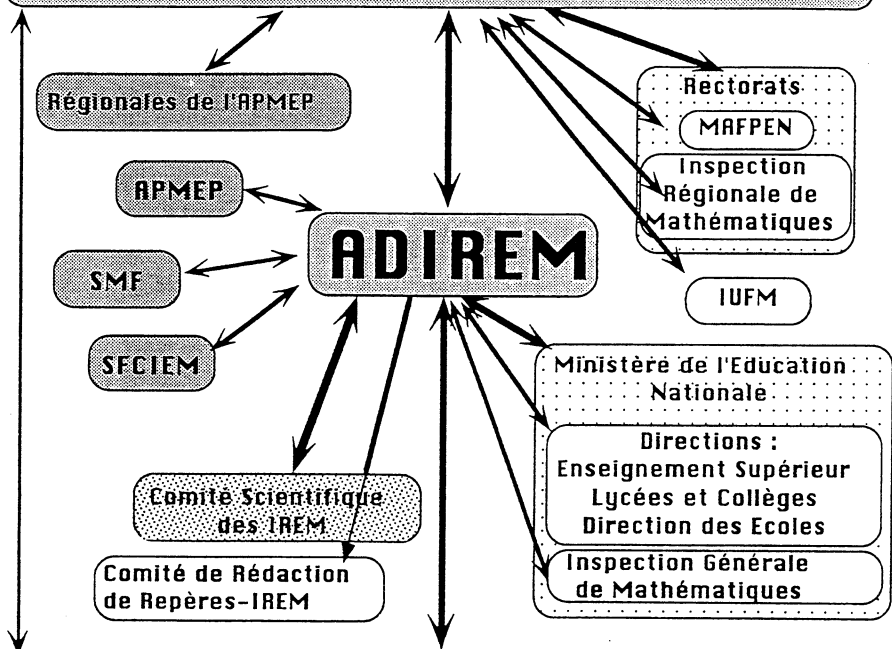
Régionales de l'APMEP

Rectorats

MAFPEN

Inspection Régionale de Mathématiques

APMEP

ADIREM

SMF

IUFM

SFCIEM

Ministère de l'Education Nationale

Directions : Enseignement Supérieur Lycées et Collèges Direction des Ecoles

Comité Scientifique des IREM

Inspection Générale de Mathématiques

Comité de Rédaction de Repères-IREM